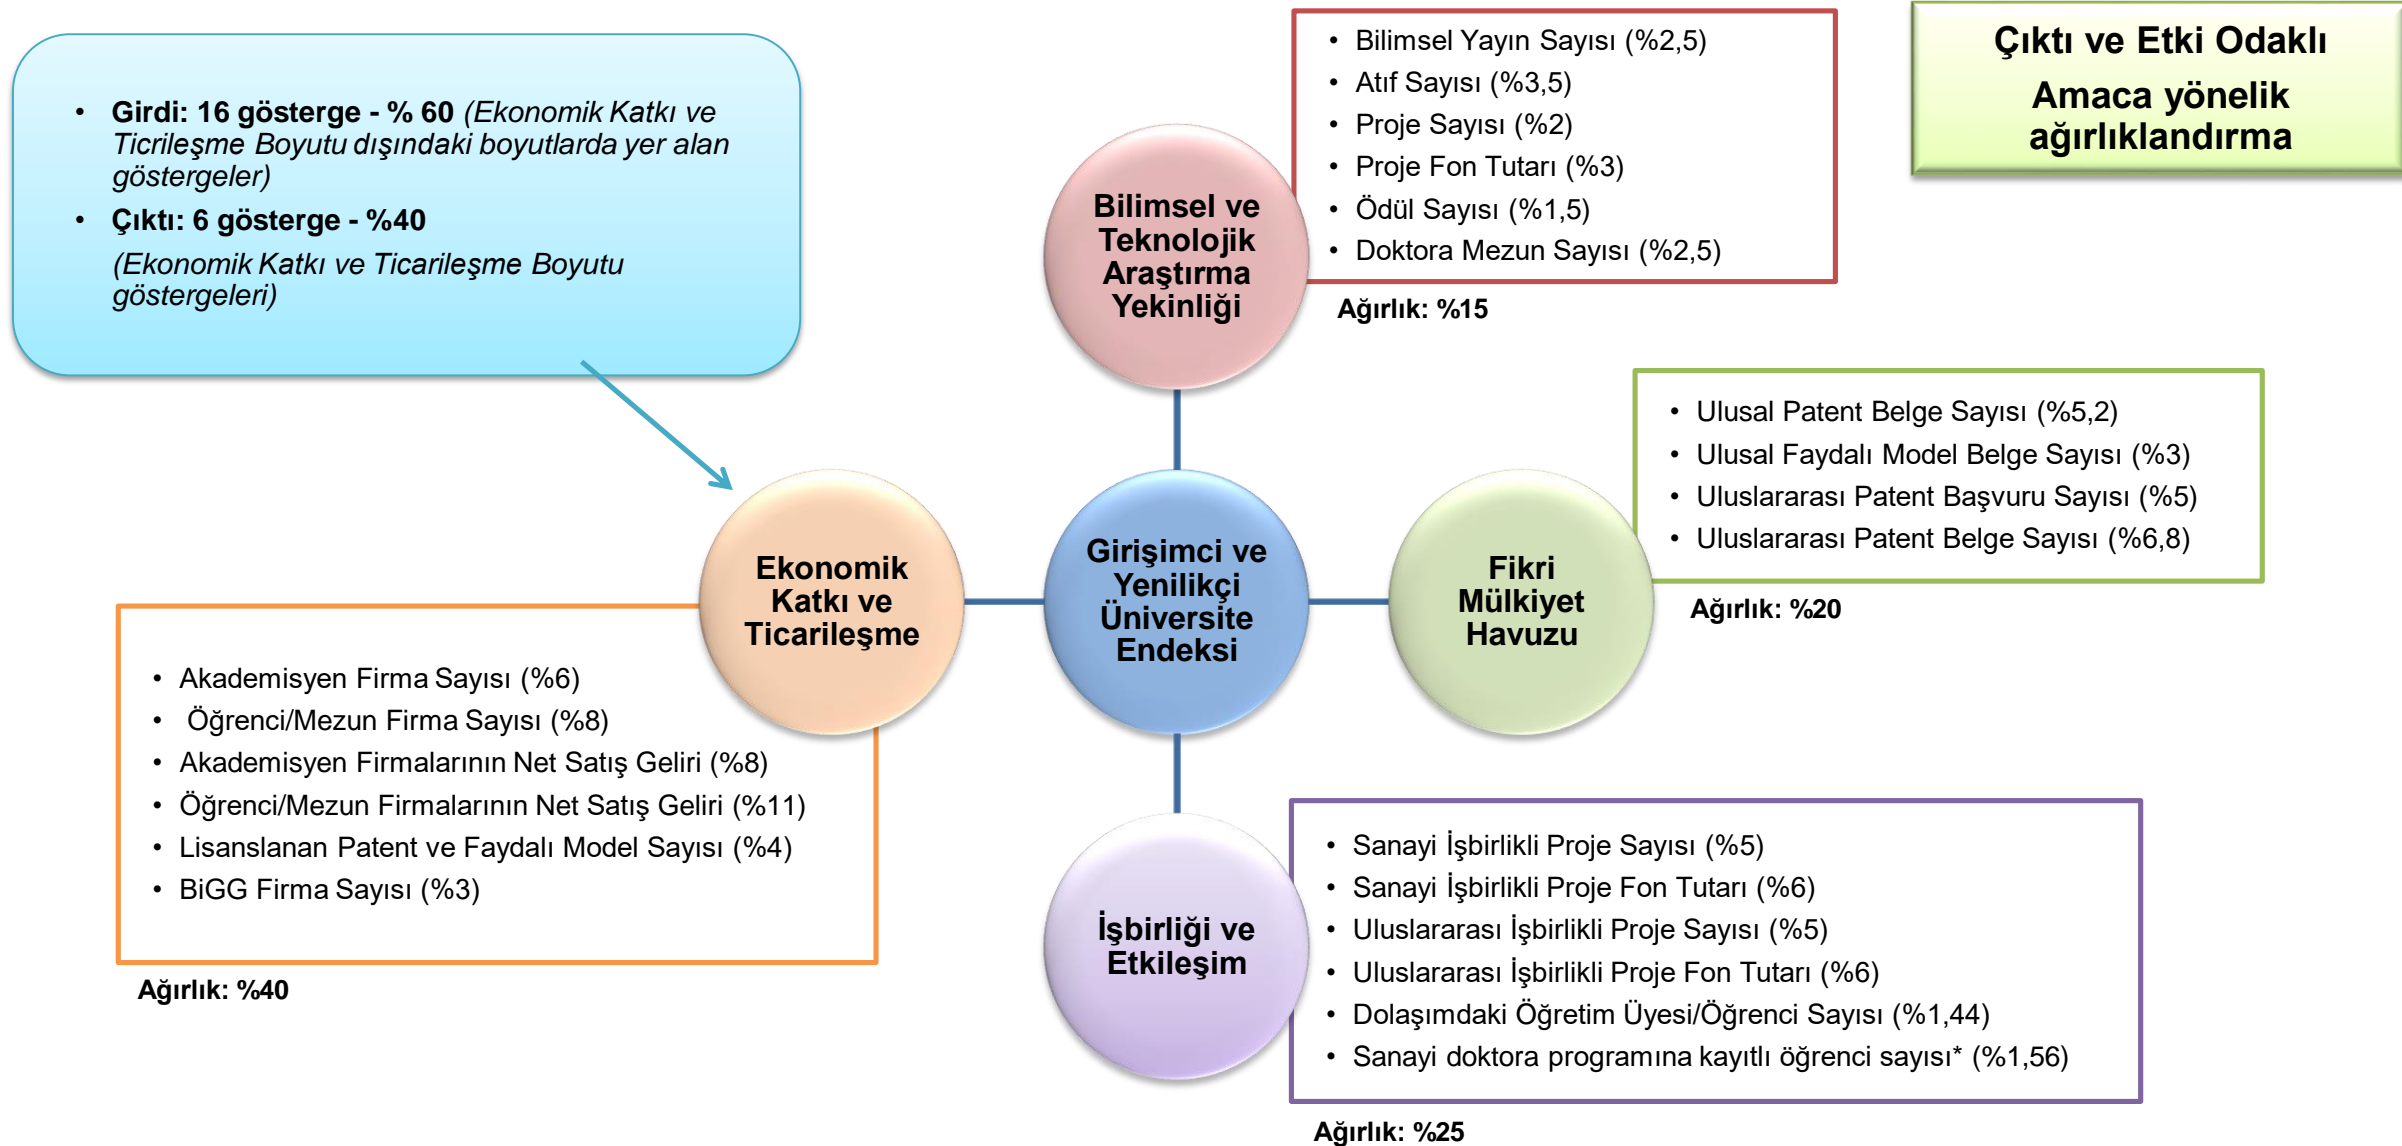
- Girdi: 16 gösterge - % 60 (Ekonomik Katkı ve Ticrileşme Boyutu dışındaki boyutlarda yer alan göstergeler)
- Çıktı: 6 gösterge - %40

(Ekonomik Katkı ve Ticarileşme Boyutu göstergeleri)

- Bilimsel Yayın Sayısı (%2,5)
- Atıf Sayısı (%3,5)
- Proje Sayısı (%2)
- Proje Fon Tutarı (%3)
- Ödül Sayısı (%1,5)
- Doktora Mezun Sayısı (%2,5)

Ağırlık: %15

Çıktı ve Etki Odaklı

Amaca yönelik ağırlıklandırma

Bilimsel ve Teknolojik Araştırma Yekinliği

- Ulusal Patent Belge Sayısı (%5,2)
- Ulusal Faydalı Model Belge Sayısı (%3)
- Uluslararası Patent Başvuru Sayısı (%5)
- Uluslararası Patent Belge Sayısı (%6,8)

Ağırlık: %20

Ekonomik Katkı ve Ticarileşme

Girişimci ve Yenilikçi Üniversite Endeksi

Fikri Mülkiyet Havuzu

- Akademisyen Firma Sayısı (%6)
- Öğrenci/Mezun Firma Sayısı (%8)
- Akademisyen Firmalarının Net Satış Geliri (%8)
- Öğrenci/Mezun Firmalarının Net Satış Geliri (%11)
- Lisanslanan Patent ve Faydalı Model Sayısı (%4)
- BiGG Firma Sayısı (%3)

Ağırlık: %40

İşbirliği ve Etkileşim

- Sanayi İşbirlikli Proje Sayısı (%5)
- Sanayi İşbirlikli Proje Fon Tutarı (%6)
- Uluslararası İşbirlikli Proje Sayısı (%5)
- Uluslararası İşbirlikli Proje Fon Tutarı (%6)
- Dolaşımdaki Öğretim Üyesi/Öğrenci Sayısı (%1,44)
- Sanayi doktora programına kayıtlı öğrenci sayısı* (%1,56)

Ağırlık: %25